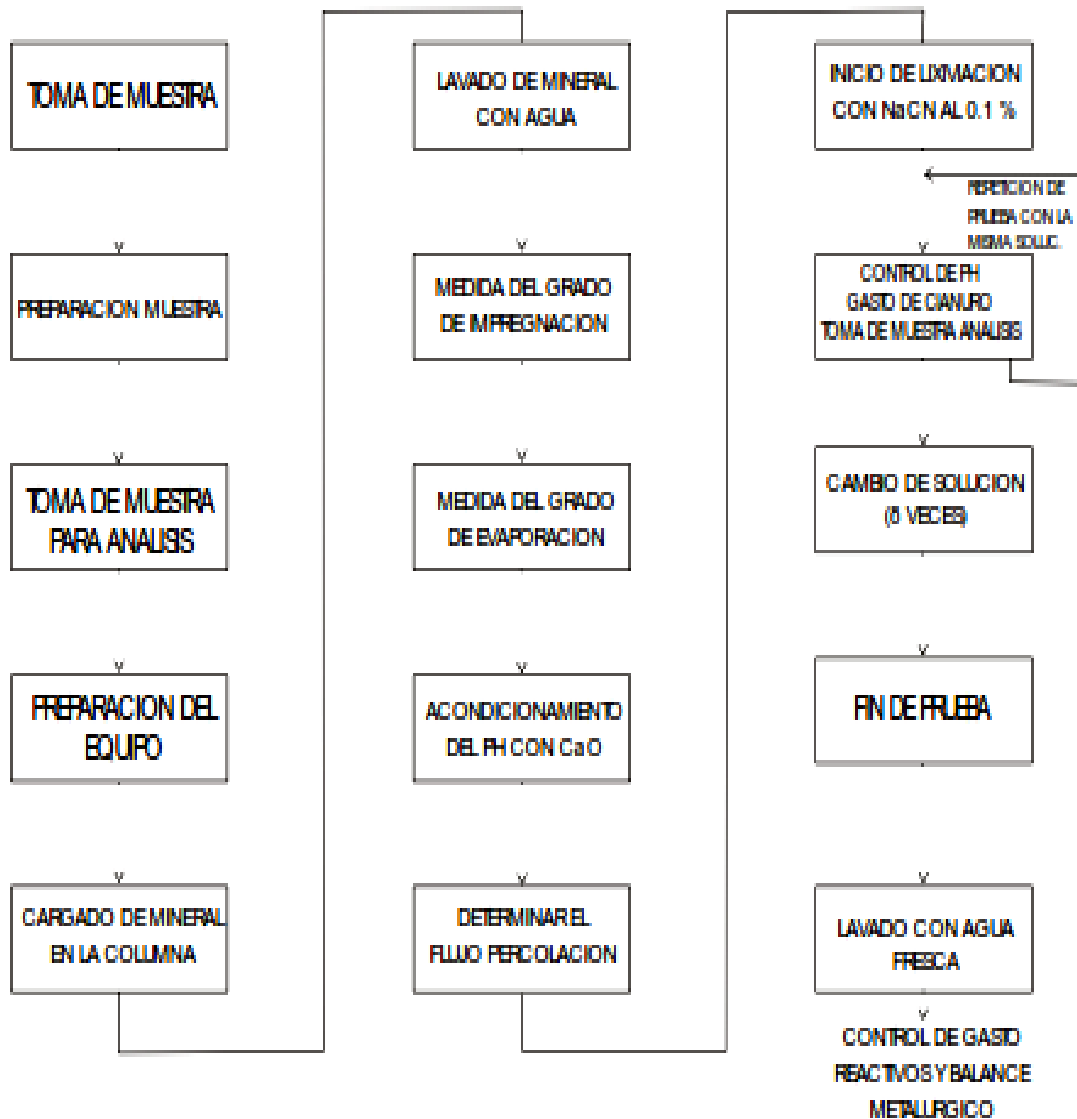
TOMA DE MUESTRA

PREPARACION MUESTRA

TOMA DE MUESTRA PARA ANALISIS

PREPARACION DEL EQUIPO

CARGADO DE MINERAL EN LA COLUMNA

LAVADO DE MINERAL CON AGUA

MEDIDA DEL GRADO DE IMPREGNACION

MEDIDA DEL GRADO DE EVAPORACION

ACONDICIONAMIENTO DEL PH CON CaO

DETERMINAR EL FLUJO PERCOLACION

INICIO DE LIXIVIACION CON NaCN AL 0.1 %

REPETICION DE PRUEBA CON LA MISMA SOLUC.

CONTROL DE PH
GASTO DE CIANURO
TOMA DE MUESTRA ANALISIS

CAMBIO DE SOLUCION (5 VECES)

FIN DE PRUEBA

LAVADO CON AGUA FRESCA

CONTROL DE GASTO REACTIVOS Y BALANCE METALURGICO